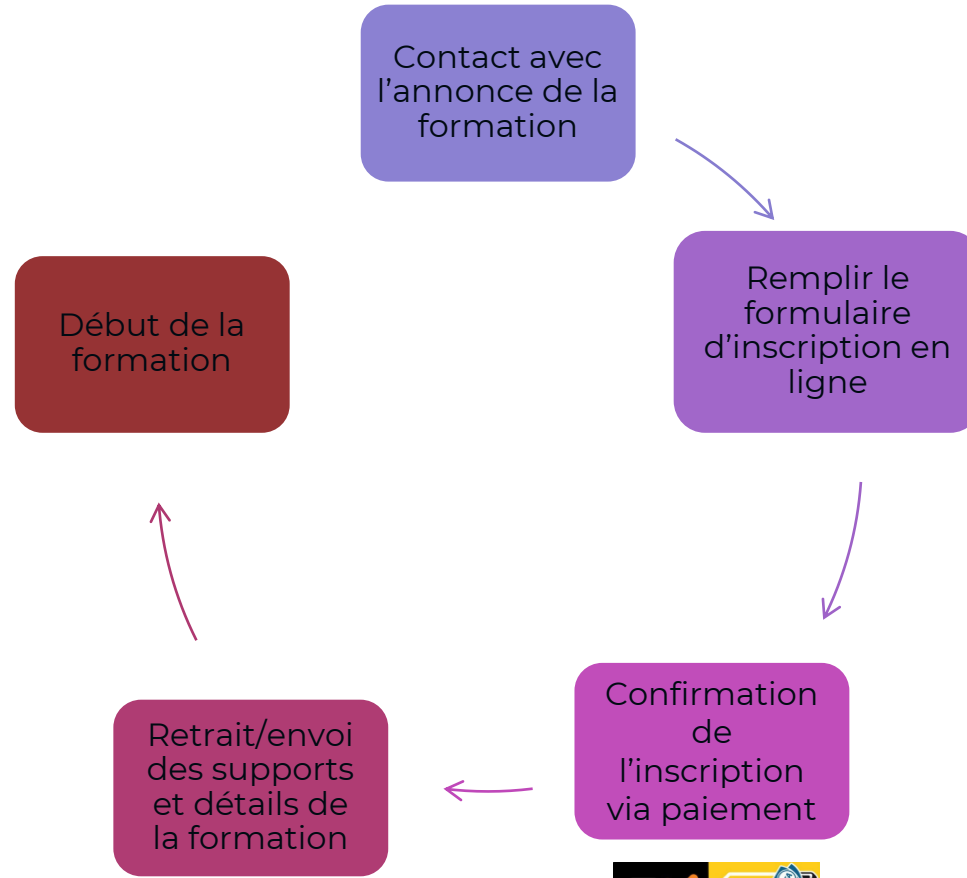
Contact avec l’annonce de la formation

Remplir le formulaire d’inscription en ligne

Confirmation de l’inscription via paiement

Retrait/envoi des supports et détails de la formation

Début de la formation